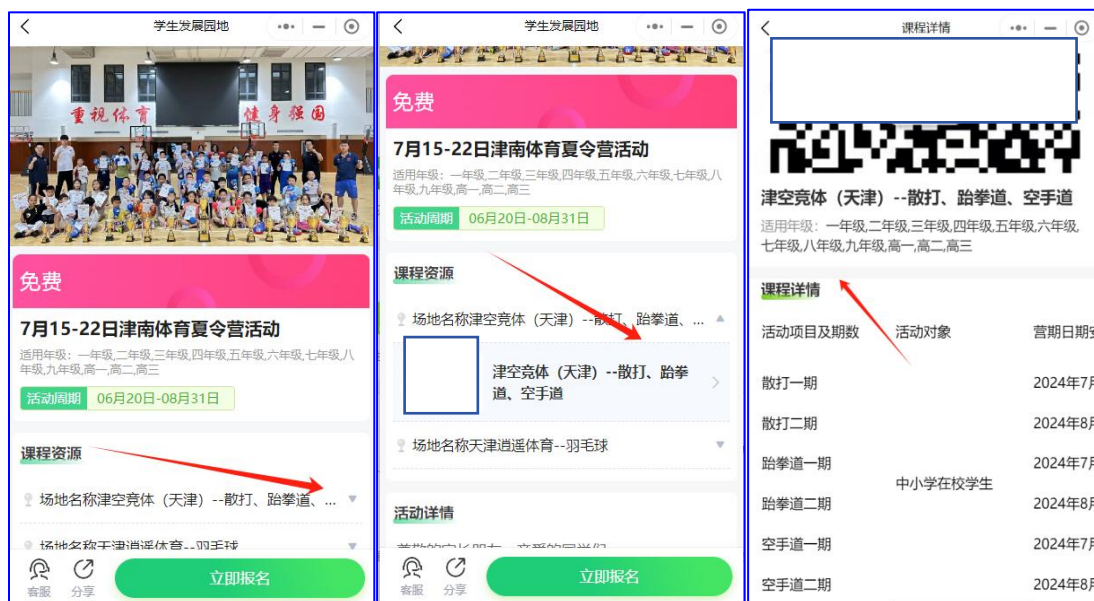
学生发展园地

重视体育 健身强国

免费

7月15-22日津南体育夏令营活动

适用年级：一年级,二年级,三年级,四年级,五年级,六年级,七年级,八年级,九年级,高一,高二,高三

活动周期 06月20日-08月31日

课程资源

场地名称津空竞体（天津）--散打、跆拳道、...

场地名称天津逍遥体育--羽毛球

客服 分享 立即报名

学生发展园地

免费

7月15-22日津南体育夏令营活动

适用年级：一年级,二年级,三年级,四年级,五年级,六年级,七年级,八年级,九年级,高一,高二,高三

活动周期 06月20日-08月31日

课程资源

场地名称津空竞体（天津）--散打、跆拳道、...

津空竞体（天津）--散打、跆拳道、空手道

场地名称天津逍遥体育--羽毛球

活动详情

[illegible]

客服 分享 立即报名

课程详情

津空竞体（天津）--散打、跆拳道、空手道

适用年级：一年级,二年级,三年级,四年级,五年级,六年级,七年级,八年级,九年级,高一,高二,高三

课程详情

| 活动项目及期数 | 活动对象 | 营期日期 |
|---|---|---|
| 散打一期 | 中小学在校学生 | 2024年7月 |
| 散打二期 | | 2024年8月 |
| 跆拳道一期 | | 2024年7月 |
| 跆拳道二期 | | 2024年8月 |
| 空手道一期 | | 2024年7月 |
| 空手道二期 | | 2024年8月 |